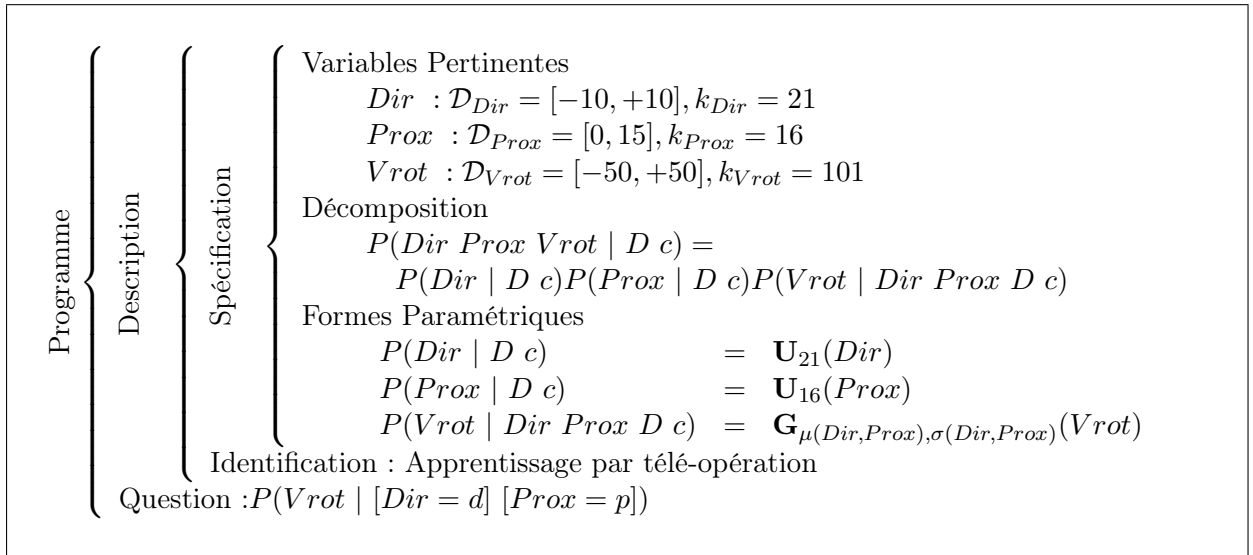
Programme

Description

Spécification

Variables Pertinentes

$Dir \ : \mathcal{D}_{Dir} = [-10, +10], k_{Dir} = 21$

$Prox \ : \mathcal{D}_{Prox} = [0, 15], k_{Prox} = 16$

$Vrot \ : \mathcal{D}_{Vrot} = [-50, +50], k_{Vrot} = 101$

Décomposition

$P(Dir\ Prox\ Vrot \mid D\ c) =$

$P(Dir \mid D\ c)P(Prox \mid D\ c)P(Vrot \mid Dir\ Prox\ D\ c)$

Formes Paramétriques

$P(Dir \mid D\ c) \quad = \quad \mathbf{U}_{21}(Dir)$

$P(Prox \mid D\ c) \quad = \quad \mathbf{U}_{16}(Prox)$

$P(Vrot \mid Dir\ Prox\ D\ c) \quad = \quad \mathbf{G}_{\mu(Dir,Prox),\sigma(Dir,Prox)}(Vrot)$

Identification : Apprentissage par télé-opération

Question :$P(Vrot \mid [Dir = d]\ [Prox = p])$